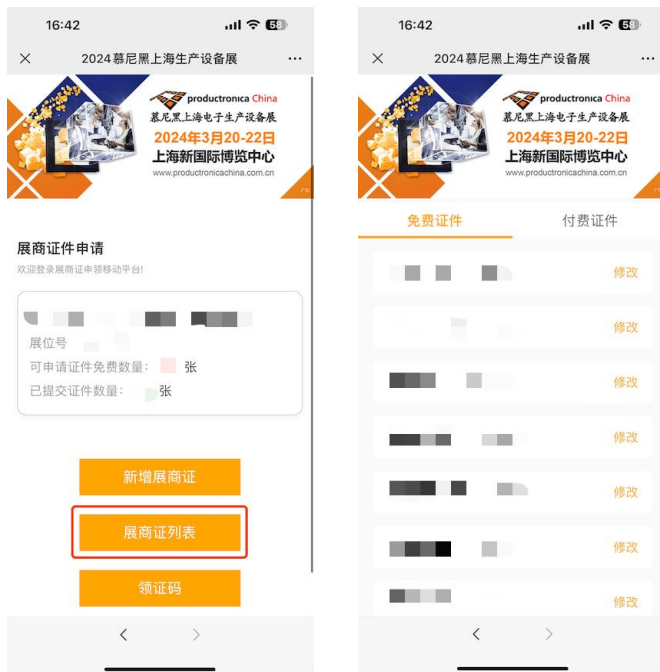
16:42

58

×

2024慕尼黑上海生产设备展

···

productronica China

慕尼黑上海电子生产设备展

2024年3月20-22日

上海新国际博览中心

www.productronicachina.com.cn

展商证件申请

欢迎登录展商证申领移动平台!

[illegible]

展位号

可申请证件免费数量: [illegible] 张

已提交证件数量: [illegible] 张

新增展商证

展商证列表

领证码

<

>

16:42

58

×

2024慕尼黑上海生产设备展

···

productronica China

慕尼黑上海电子生产设备展

2024年3月20-22日

上海新国际博览中心

www.productronicachina.com.cn

免费证件

付费证件

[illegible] 修改

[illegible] 修改

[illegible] 修改

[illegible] 修改

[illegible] 修改

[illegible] 修改

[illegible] 修改

<

>